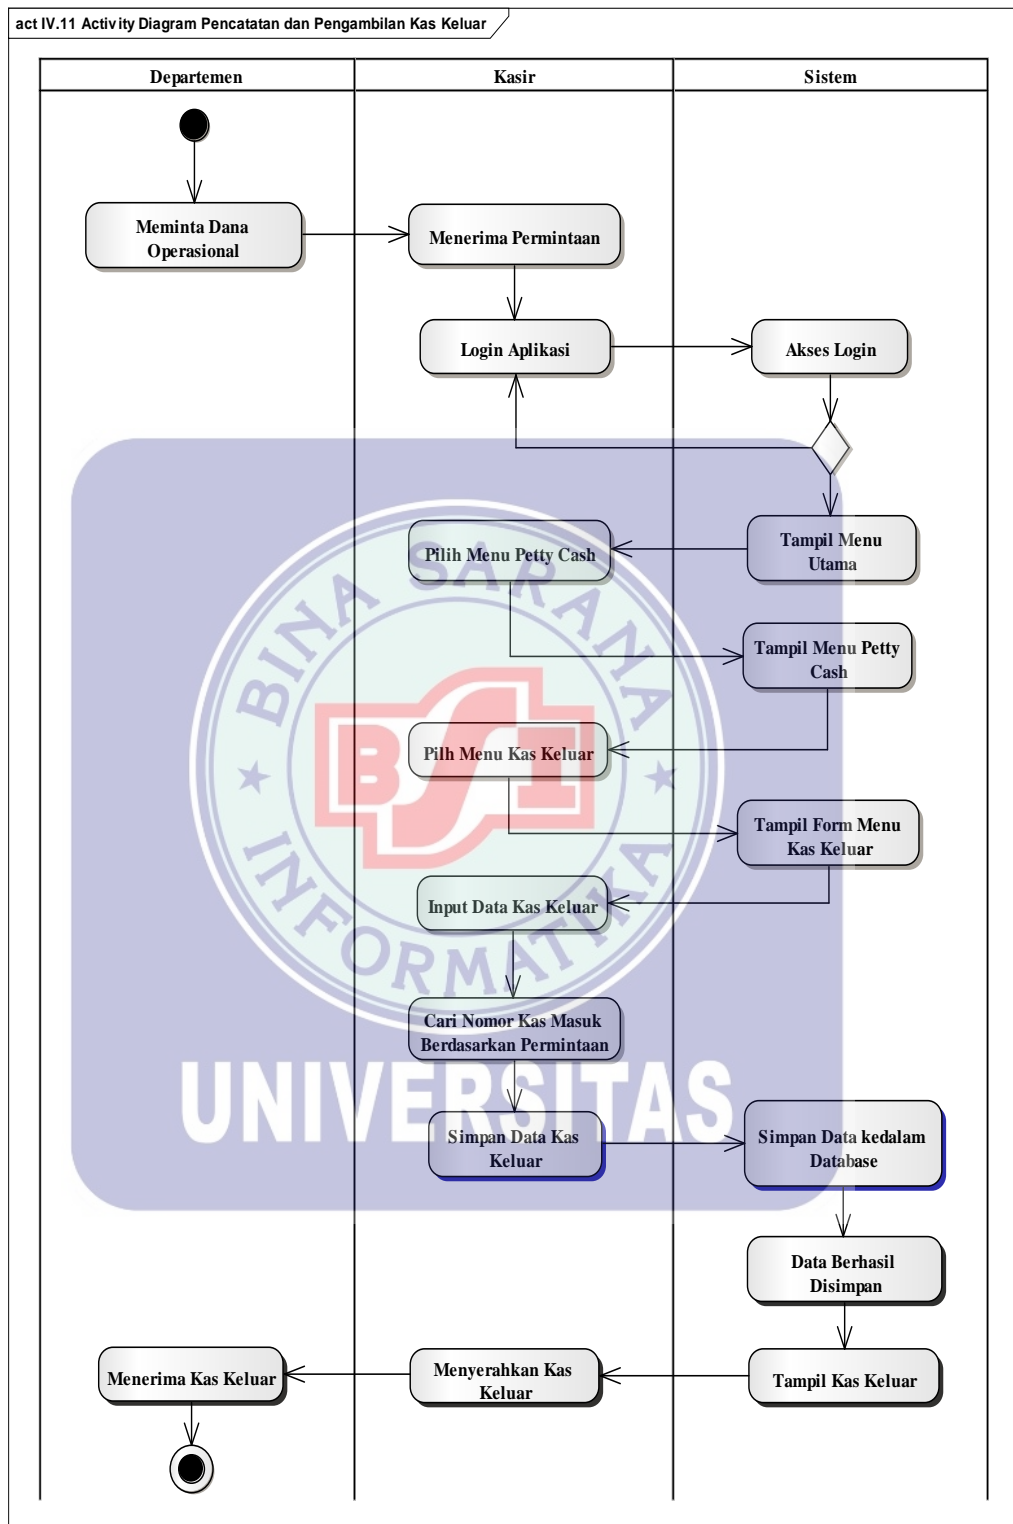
act IV.11 Activity Diagram Pencatatan dan Pengambilan Kas Keluar

| Departemen | Kasir | Sistem |
|---|---|---|

Meminta Dana Operasional

Menerima Permintaan

Login Aplikasi

Akses Login

Tampil Menu Utama

Pilih Menu Petty Cash

Tampil Menu Petty Cash

Pilh Menu Kas Keluar

Tampil Form Menu Kas Keluar

Input Data Kas Keluar

Cari Nomor Kas Masuk Berdasarkan Permintaan

Simpan Data Kas Keluar

Simpan Data kedalam Database

Data Berhasil Disimpan

Tampil Kas Keluar

Menyerahkan Kas Keluar

Menerima Kas Keluar

BINA SARANA INFORMATIKA

BSI

UNIVERSITAS